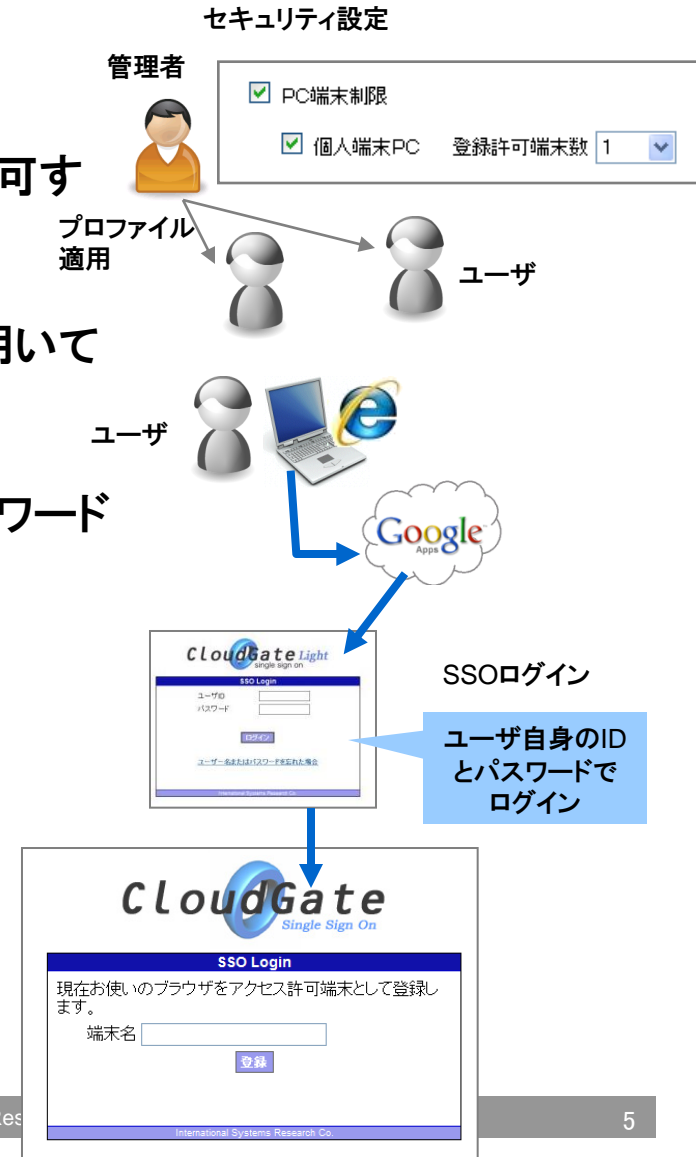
セキュリティ設定

管理者

☑ PC端末制限

☑ 個人端末PC　登録許可端末数 1

可す

プロファイル
適用

ユーザ

用いて

ユーザ

ワード

Google Apps

CloudGate Light single sign on

SSO Login

ユーザID

パスワード

ログイン

ユーザー名またはパスワードを忘れた場合

International Systems Research Co.

SSOログイン

ユーザ自身のIDとパスワードでログイン

CloudGate Single Sign On

SSO Login

現在お使いのブラウザをアクセス許可端末として登録します。

端末名

登録

International Systems Research Co.

tes

5